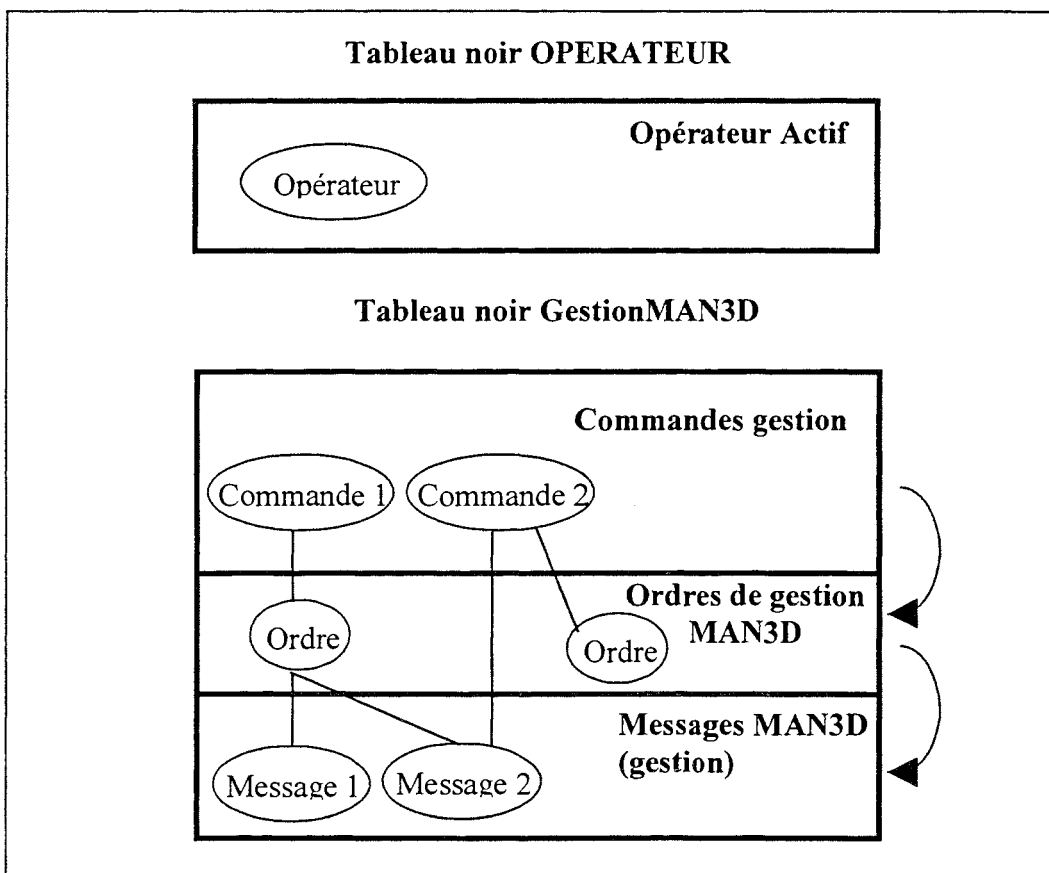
Tableau noir OPERATEUR

Opérateur Actif

Opérateur

Tableau noir GestionMAN3D

Commandes gestion

Commande 1

Commande 2

Ordres de gestion MAN3D

Ordre

Ordre

Messages MAN3D (gestion)

Message 1

Message 2